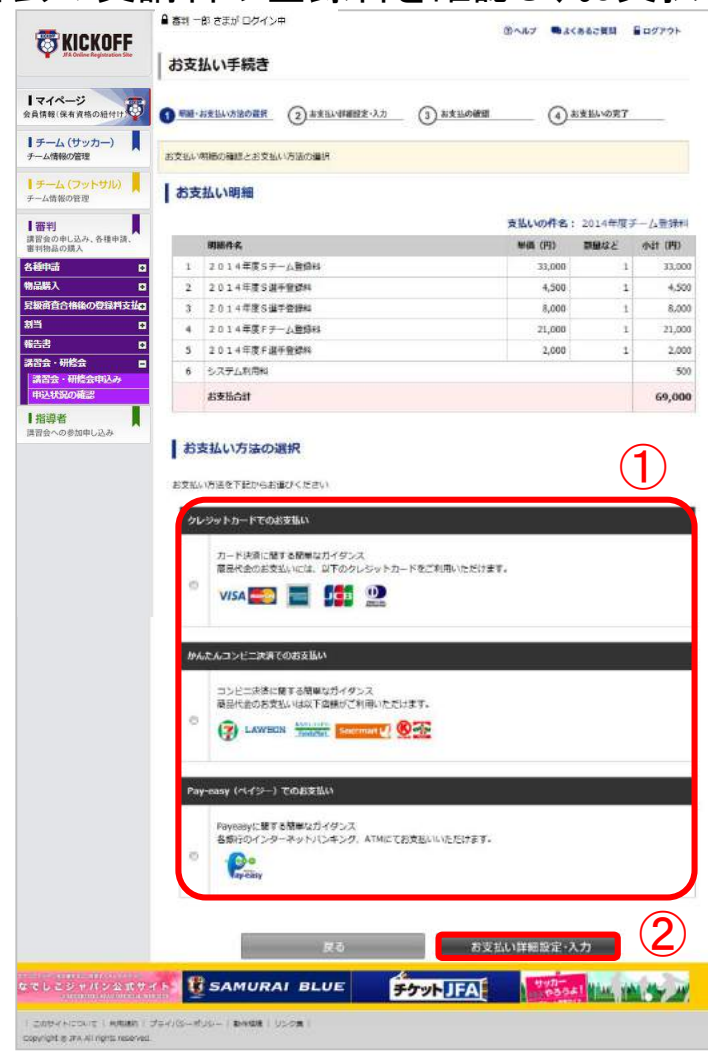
KICKOFF
JFA Online Registration Site

審判 一郎 さまが ログイン中

ヘルプ　よくあるご質問　ログアウト

マイページ
会員情報(保有資格の紐付け)

チーム(サッカー)
チーム情報の管理

チーム(フットサル)
チーム情報の管理

審判
講習会の申し込み、各種申請、審判物品の購入

各種申請
物品購入
登録資格情報の登録料支払
割当
報告書
講習会・研修会
講習会・研修会申込み
申込状況の確認

指導者
講習会への参加申し込み

お支払い手続き

1 明細・お支払い方法の選択　2 お支払い詳細設定・入力　3 お支払の確認　4 お支払いの完了

お支払い明細の確認とお支払い方法の選択

お支払い明細

支払いの件名: 2014年度チーム登録料

| | 明細件名 | 単価 (円) | 数量など | 小計 (円) |
|---|---|---|---|---|
| 1 | 2014年度Sチーム登録料 | 33,000 | 1 | 33,000 |
| 2 | 2014年度S選手登録料 | 4,500 | 1 | 4,500 |
| 3 | 2014年度S選手登録料 | 8,000 | 1 | 8,000 |
| 4 | 2014年度Fチーム登録料 | 21,000 | 1 | 21,000 |
| 5 | 2014年度F選手登録料 | 2,000 | 1 | 2,000 |
| 6 | システム利用料 | | | 500 |
| | お支払合計 | | | 69,000 |

お支払い方法の選択

①

お支払い方法を下記からお選びください

クレジットカードでのお支払い
カード決済に関する簡単なガイダンス
商品代金のお支払いには、以下のクレジットカードをご利用いただけます。
VISA JCB

かんたんコンビニ決済でのお支払い
コンビニ決済に関する簡単なガイダンス
商品代金のお支払いは以下店舗がご利用いただけます。
LAWSON Seicomart

Pay-easy (ペイジー) でのお支払い
Payeasyに関する簡単なガイダンス
各銀行のインターネットバンキング、ATMにてお支払いいただけます。
Pay-easy

②

戻る　お支払い詳細設定・入力

なでしこジャパン公式サイト　SAMURAI BLUE　チケットJFA

このサイトについて | 利用規約 | プライバシーポリシー | 動作環境 | リンク集
Copyright © JFA All rights reserved.